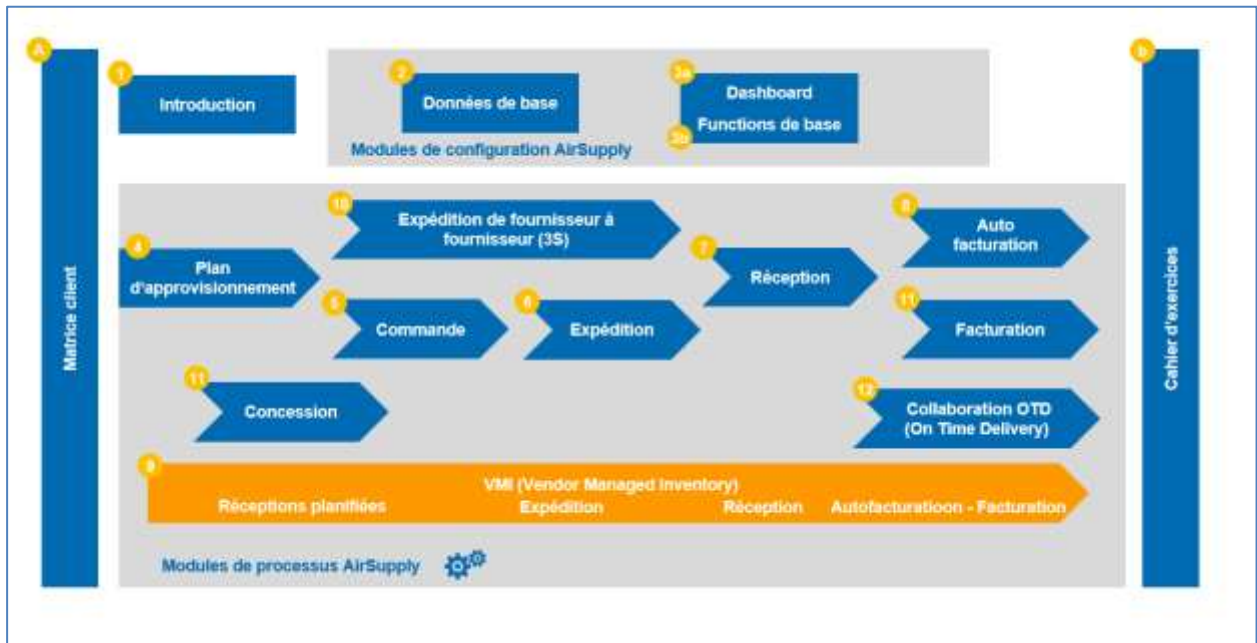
A

Matrice client

1

Introduction

2

Données de base

3a

Dashboard

3b

Functions de base

Modules de configuration AirSupply

b

Cahier d'exercices

10

Expédition de fournisseur à fournisseur (3S)

8

Auto facturation

4

Plan d'approvisionnement

7

Réception

5

Commande

6

Expédition

11

Facturation

11

Concession

12

Collaboration OTD (On Time Delivery)

9

VMI (Vendor Managed Inventory)

Réceptions planifiées

Expédition

Réception

Autofacturatioon - Facturation

Modules de processus AirSupply